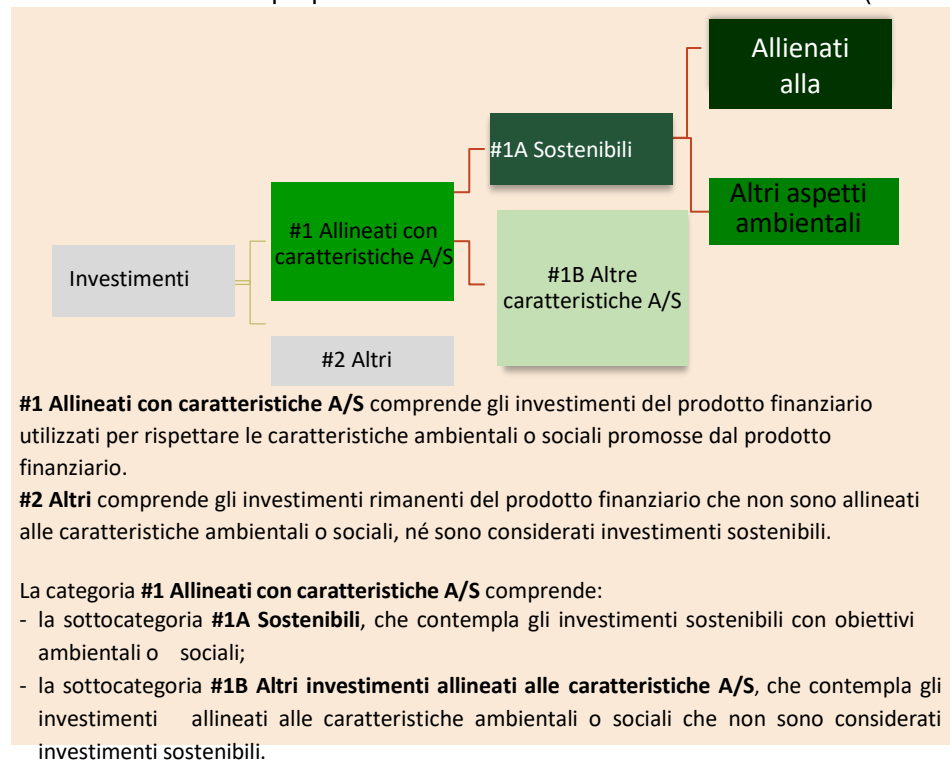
Allienati alla

#1A Sostenibili

Altri aspetti ambientali

#1 Allineati con caratteristiche A/S

Investimenti

#1B Altre caratteristiche A/S

#2 Altri

**#1 Allineati con caratteristiche A/S** comprende gli investimenti del prodotto finanziario utilizzati per rispettare le caratteristiche ambientali o sociali promosse dal prodotto finanziario.
**#2 Altri** comprende gli investimenti rimanenti del prodotto finanziario che non sono allineati alle caratteristiche ambientali o sociali, né sono considerati investimenti sostenibili.

La categoria **#1 Allineati con caratteristiche A/S** comprende:
- la sottocategoria **#1A Sostenibili**, che contempla gli investimenti sostenibili con obiettivi ambientali o sociali;
- la sottocategoria **#1B Altri investimenti allineati alle caratteristiche A/S**, che contempla gli investimenti allineati alle caratteristiche ambientali o sociali che non sono considerati investimenti sostenibili.